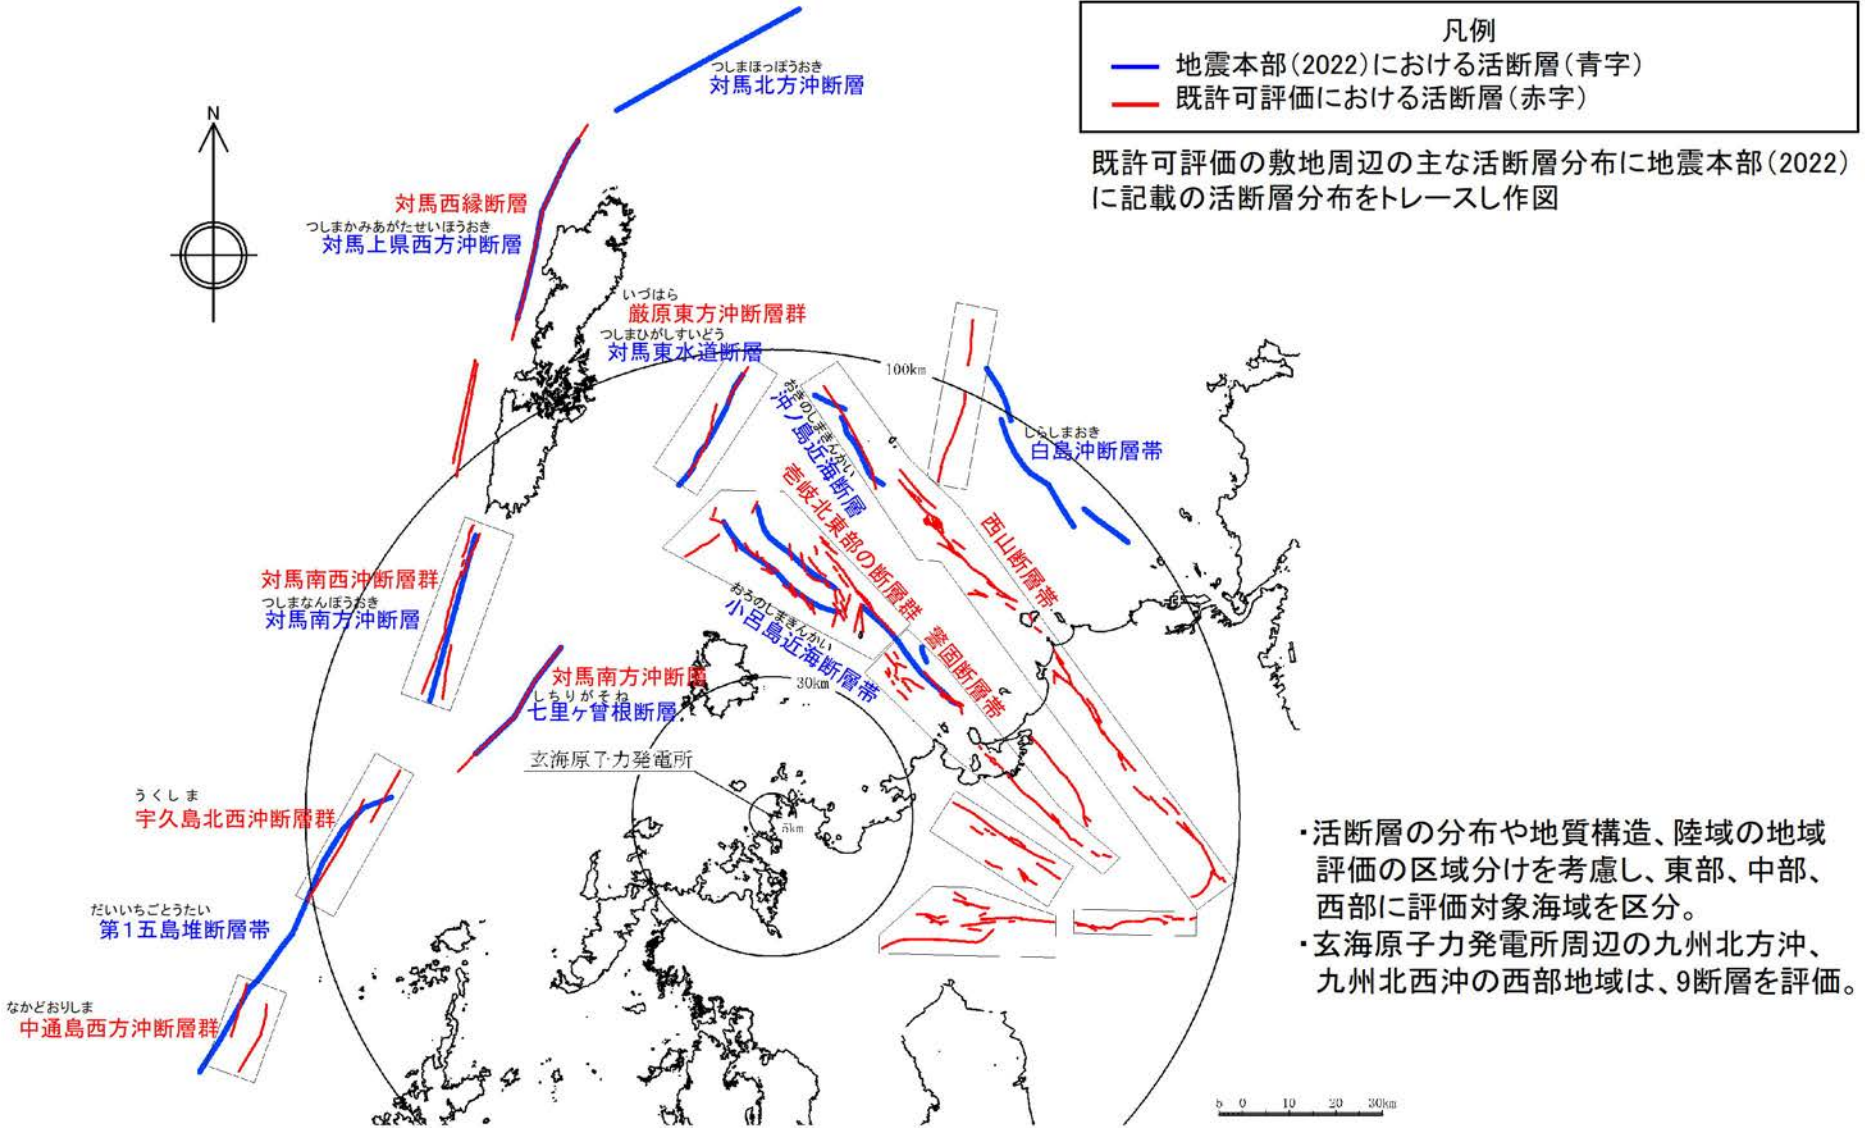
凡例
地震本部(2022)における活断層(青字)
既許可評価における活断層(赤字)

既許可評価の敷地周辺の主な活断層分布に地震本部(2022)に記載の活断層分布をトレースし作図

N

つしまほっぽうおき
対馬北方沖断層

対馬西縁断層
つしまかみあがたせいほうおき
対馬上県西方沖断層

いづはら
厳原東方沖断層群
つしまひがしすいどう
対馬東水道断層

100km

おきのしまきんかい
沖ノ島近海断層

壱岐北東部の断層群

しらしまおき
白島沖断層帯

西山断層帯

対馬南西沖断層群
つしまなんぽうおき
対馬南方沖断層

おろのしまきんかい
小呂島近海断層帯

警固断層帯

対馬南方沖断層
しちりがそね
七里ヶ曽根断層

30km

玄海原子力発電所

5km

うくしま
宇久島北西沖断層群

だいいちごとうたい
第1五島堆断層帯

なかどおりしま
中通島西方沖断層群

・活断層の分布や地質構造、陸域の地域評価の区域分けを考慮し、東部、中部、西部に評価対象海域を区分。
・玄海原子力発電所周辺の九州北方沖、九州北西沖の西部地域は、9断層を評価。

5 0 10 20 30km